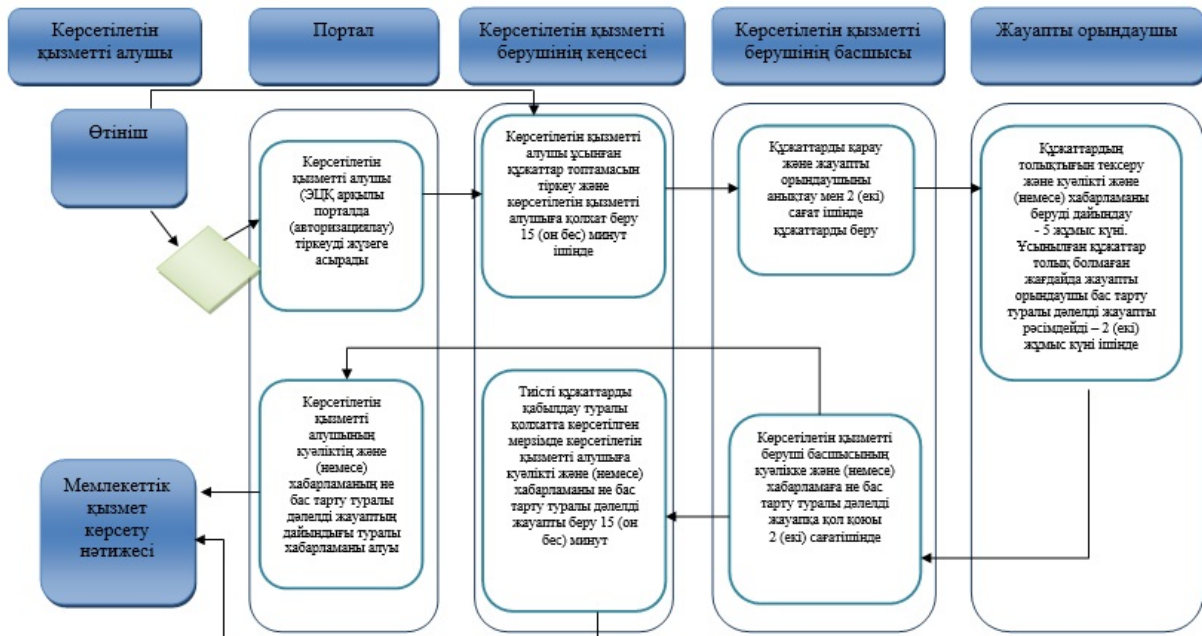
Көрсетілетін қызметті алушы

Портал

Көрсетілетін қызметті берушінің кеңсесі

Көрсетілетін қызметті берушінің басшысы

Жауапты орындаушы

Өтініш

Көрсетілетін қызметті алушы (ЭЦҚ арқылы порталда (авторизациялау) тіркеуді жүзеге асырады

Көрсетілетін қызметті алушы ұсынған құжаттар топтамасын тіркеу және көрсетілетін қызметті алушыға қолхат беру 15 (он бес) минут ішінде

Құжаттарды қарау және жауапты орындаушыны анықтау мен 2 (екі) сағат ішінде құжаттарды беру

Құжаттардың толықтығын тексеру және куәлікті және (немесе) хабарламаны беруді дайындау - 5 жұмыс күні. Ұсынылған құжаттар толық болмаған жағдайда жауапты орындаушы бас тарту туралы дәлелді жауапты рәсімдейді – 2 (екі) жұмыс күні ішінде

Көрсетілетін қызметті алушының куәліктің және (немесе) хабарламаның не бас тарту туралы дәлелді жауаптың дайындығы туралы хабарламаны алуы

Тиісті құжаттарды қабылдау туралы қолхатта көрсетілген мерзімде көрсетілетін қызметті алушыға куәлікті және (немесе) хабарламаны не бас тарту туралы дәлелді жауапты беру 15 (он бес) минут

Көрсетілетін қызметті беруші басшысының куәлікке және (немесе) хабарламаға не бас тарту туралы дәлелді жауапқа қол қоюы 2 (екі) сағатішінде

Мемлекеттік қызмет көрсету нәтижесі